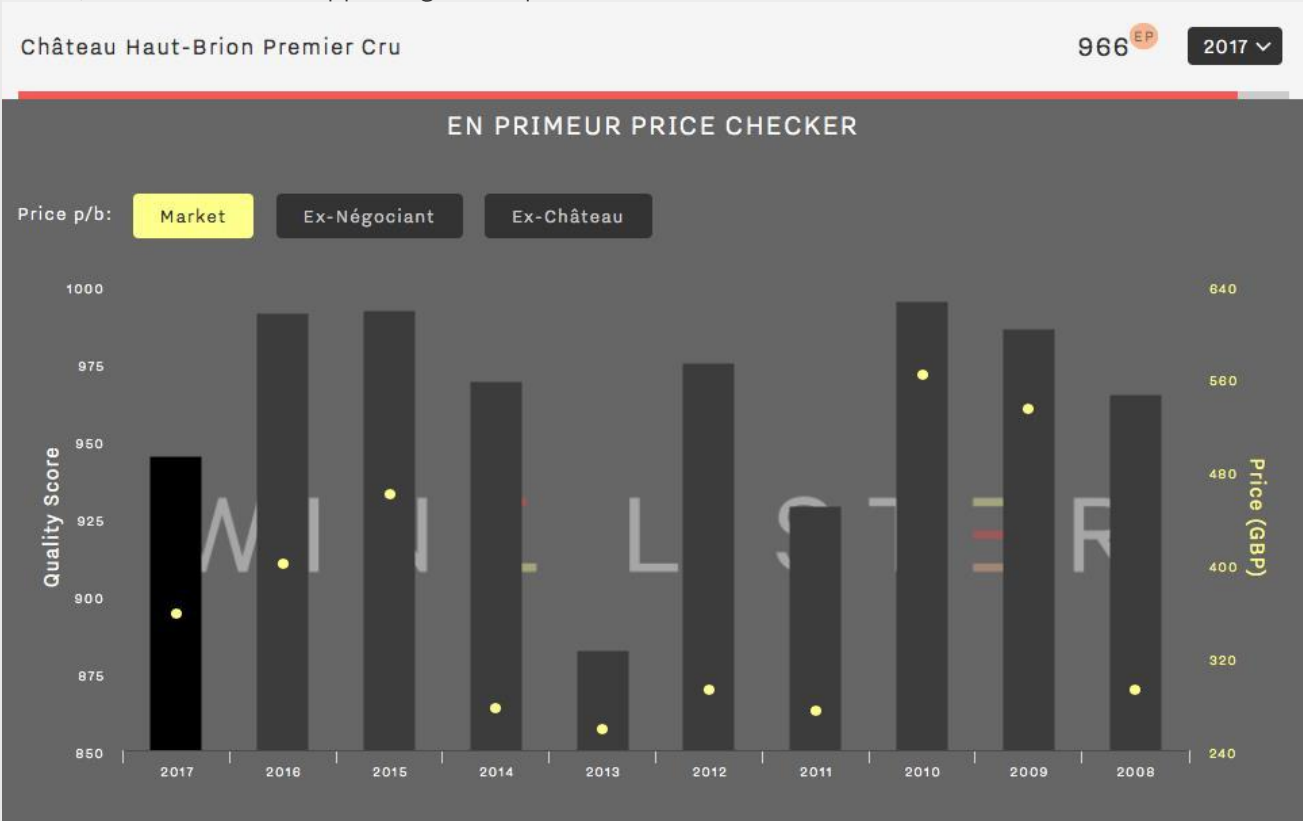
Château Haut-Brion Premier Cru

966 EP

2017

EN PRIMEUR PRICE CHECKER

Price p/b: Market Ex-Négociant Ex-Château

Quality Score

1000
975
950
925
900
875
850

Price (GBP)

640
560
480
400
320
240

2017 2016 2015 2014 2013 2012 2011 2010 2009 2008

WINE LISTER